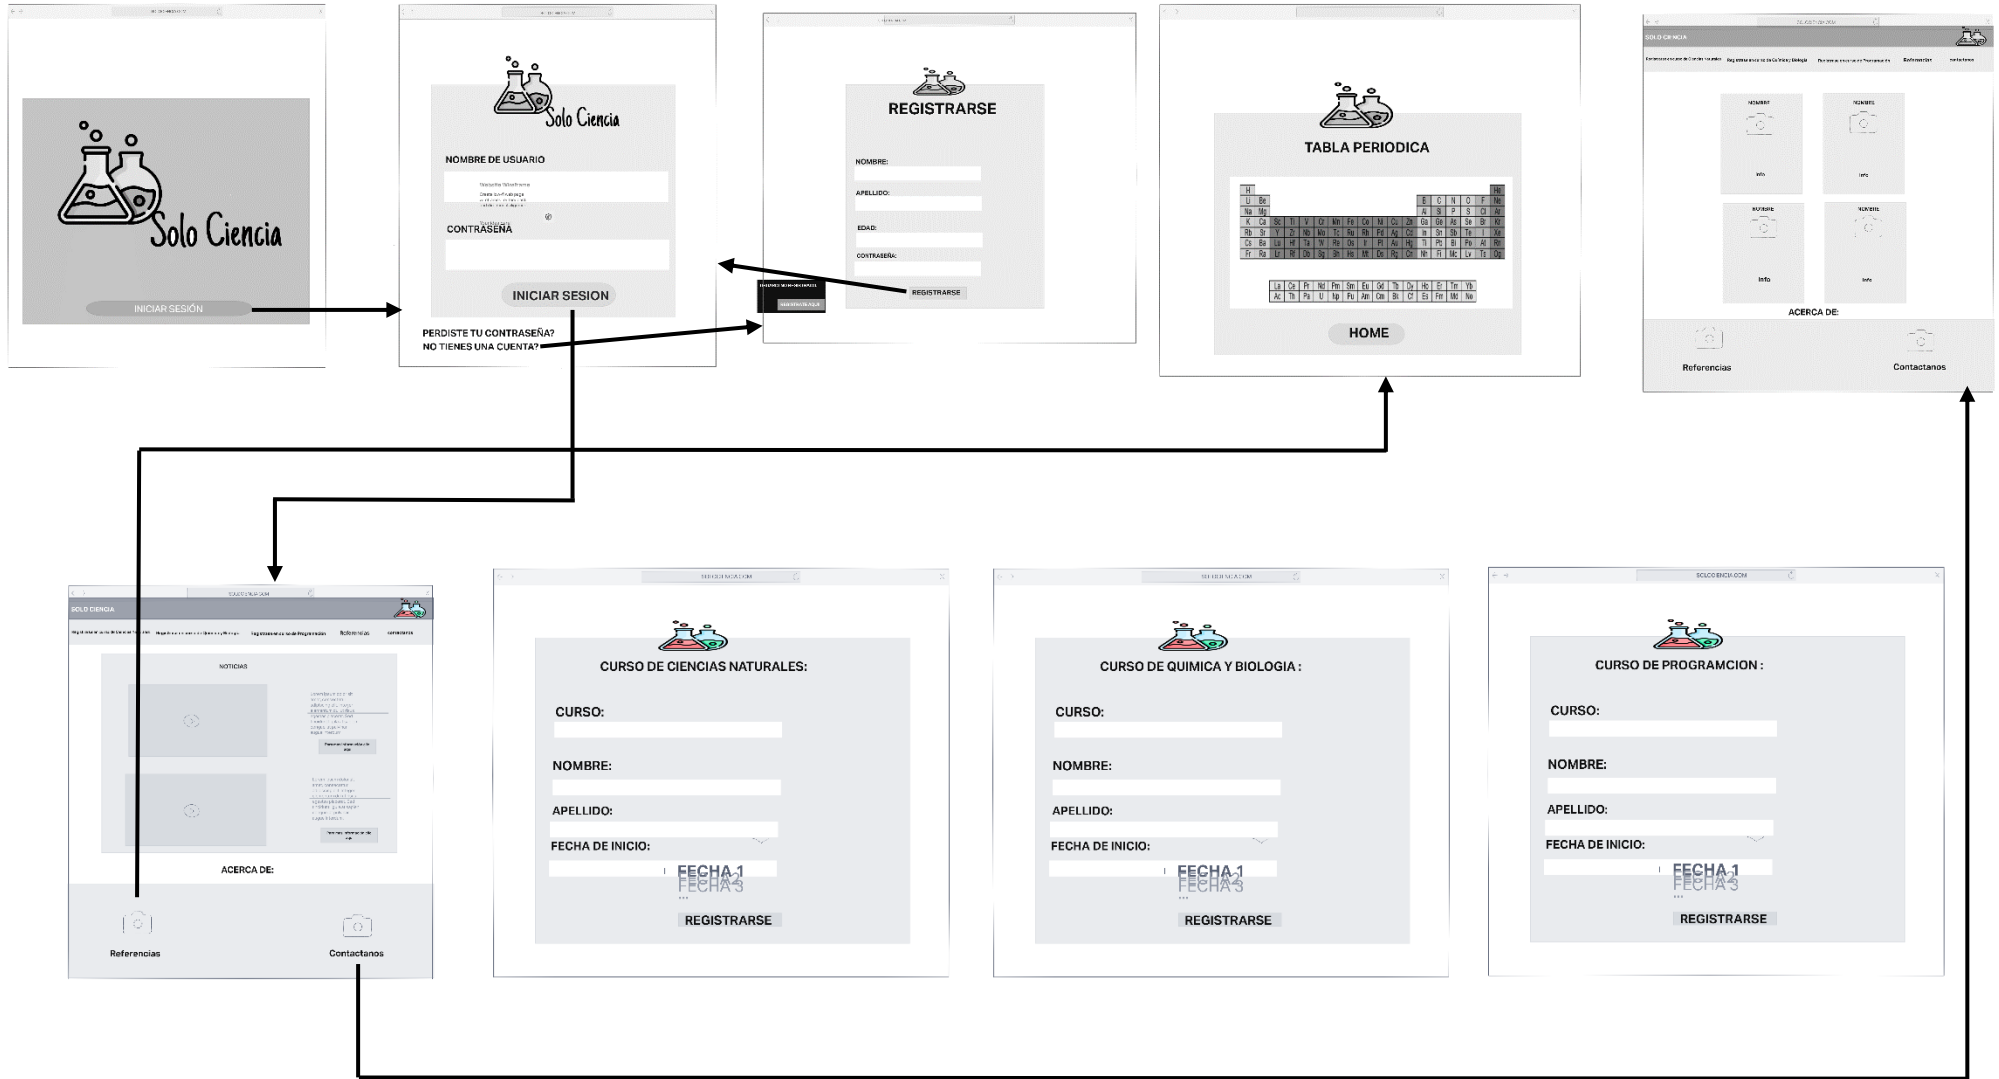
Solo Ciencia

INICIAR SESIÓN

Solo Ciencia

NOMBRE DE USUARIO

CONTRASEÑA

INICIAR SESION

PERDISTE TU CONTRASEÑA?
NO TIENES UNA CUENTA?

REGISTRARSE

NOMBRE:

APELLIDO:

EDAD:

CONTRASEÑA:

REGISTRARSE

TABLA PERIODICA

H He
Li Be B C N O F Ne
Na Mg Al Si P S Cl Ar
K Ca Sc Ti V Cr Mn Fe Co Ni Cu Zn Ga Ge As Se Br Kr
Rb Sr Y Zr Nb Mo Tc Ru Rh Pd Ag Cd In Sn Sb Te I Xe
Cs Ba Lu Hf Ta W Re Os Ir Pt Au Hg Tl Pb Bi Po At Rn
Fr Ra Lr Rf Db Sg Bh Hs Mt Ds Rg Cn Nh Fl Mc Lv Ts Og
La Ce Pr Nd Pm Sm Eu Gd Tb Dy Ho Er Tm Yb
Ac Th Pa U Np Pu Am Cm Bk Cf Es Fm Md No

HOME

SOLO CIENCIA

Referencias

contactanos

NOMBRE

NOMBRE

Info

Info

NOMBRE

NOMBRE

Info

Info

ACERCA DE:

Referencias

Contactanos

SOLO CIENCIA

Referencias

contactanos

NOTICIAS

ACERCA DE:

Referencias

Contactanos

CURSO DE CIENCIAS NATURALES:

CURSO:

NOMBRE:

APELLIDO:

FECHA DE INICIO:

FECHA 1
FECHA 2
FECHA 3

REGISTRARSE

CURSO DE QUIMICA Y BIOLOGIA :

CURSO:

NOMBRE:

APELLIDO:

FECHA DE INICIO:

FECHA 1
FECHA 2
FECHA 3

REGISTRARSE

CURSO DE PROGRAMCION :

CURSO:

NOMBRE:

APELLIDO:

FECHA DE INICIO:

FECHA 1
FECHA 2
FECHA 3

REGISTRARSE